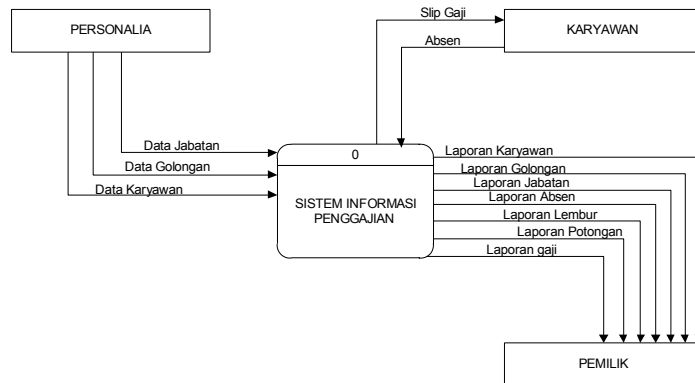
PERSONALIA

Slip Gaji

Absen

KARYAWAN

Data Jabatan

Data Golongan

Data Karyawan

0

SISTEM INFORMASI PENGGAJIAN

Laporan Karyawan

Laporan Golongan

Laporan Jabatan

Laporan Absen

Laporan Lembur

Laporan Potongan

Laporan gaji

PEMILIK